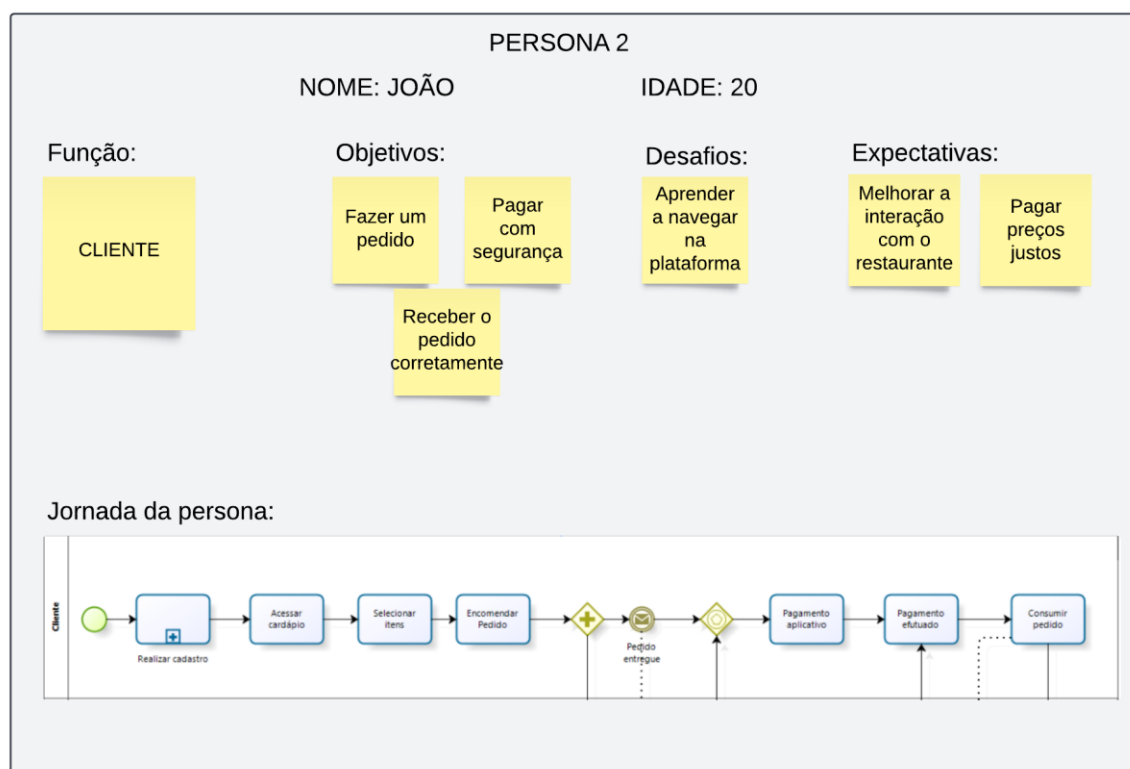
PERSONA 2

NOME: JOÃO

IDADE: 20

Função:

CLIENTE

Objetivos:

Fazer um pedido

Pagar com segurança

Receber o pedido corretamente

Desafios:

Aprender a navegar na plataforma

Expectativas:

Melhorar a interação com o restaurante

Pagar preços justos

Jornada da persona:

Cliente

Realizar cadastro

Acessar cardápio

Selecionar itens

Encomendar Pedido

Pedido entregue

Pagamento aplicativo

Pagamento efutuado

Consumir pedido